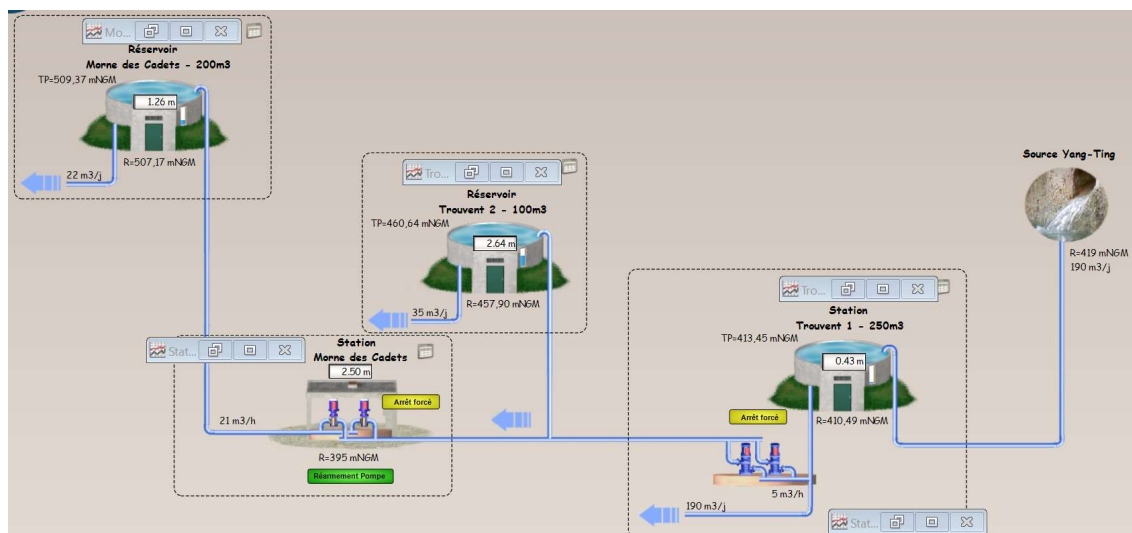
Mo...

Réservoir
Morne des Cadets - 200m3

TP=509,37 mNGM

1.26 m

R=507,17 mNGM

22 m3/j

Tro...

Réservoir
Trouvent 2 - 100m3

TP=460,64 mNGM

2.64 m

R=457,90 mNGM

35 m3/j

Source Yang-Ting

R=419 mNGM
190 m3/j

Tro...

Station
Trouvent 1 - 250m3

TP=413,45 mNGM

0.43 m

Arrêt forcé

R=410,49 mNGM

5 m3/h

190 m3/j

Stat...

Stat...

Station
Morne des Cadets

2.50 m

Arrêt forcé

21 m3/h

R=395 mNGM

Réarmement Pompe